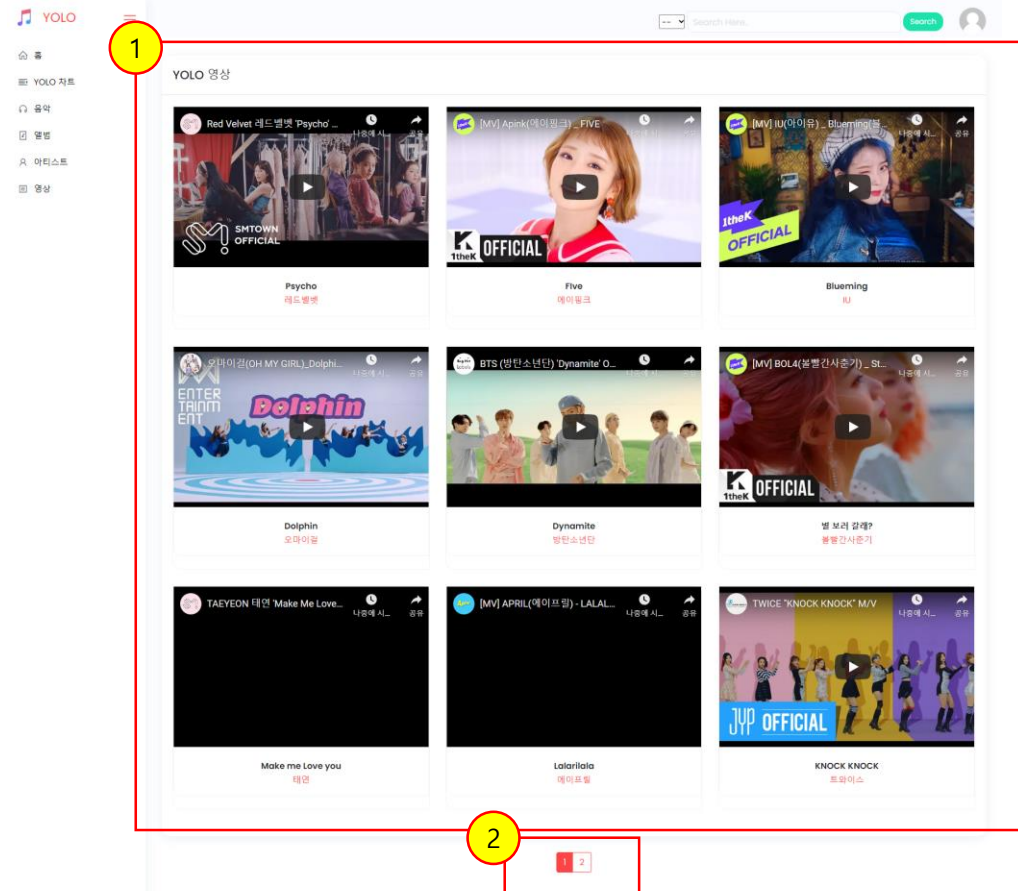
YOLO

홈
YOLO 차트
음악
앨범
아티스트
영상

--
Search Here..
Search

1

YOLO 영상

Red Velvet 레드벨벳 'Psycho' ...
나중에 시...
공유
SMTOWN OFFICIAL
Psycho
레드벨벳

[MV] Apink(에이핑크) _ FIVE
나중에 시...
공유
1theK OFFICIAL
Five
에이핑크

[MV] IU(아이유) _ Blueming(블...
나중에 시...
공유
1theK OFFICIAL
Blueming
IU

오마이걸(OH MY GIRL)_Dolphi...
나중에 시...
공유
WM ENTERTAINMENT
Dolphin
Dolphin
오마이걸

BTS (방탄소년단) 'Dynamite' O...
나중에 시...
공유
Dynamite
방탄소년단

[MV] BOL4(볼빨간사춘기) _ St...
나중에 시...
공유
1theK OFFICIAL
별 보러 갈래?
볼빨간사춘기

TAEYEON 태연 'Make Me Love...
나중에 시...
공유
Make me Love you
태연

[MV] APRIL(에이프릴) - LALAL...
나중에 시...
공유
Lalarilala
에이프릴

TWICE "KNOCK KNOCK" M/V
나중에 시...
공유
JYP OFFICIAL
KNOCK KNOCK
트와이스

2

1 2